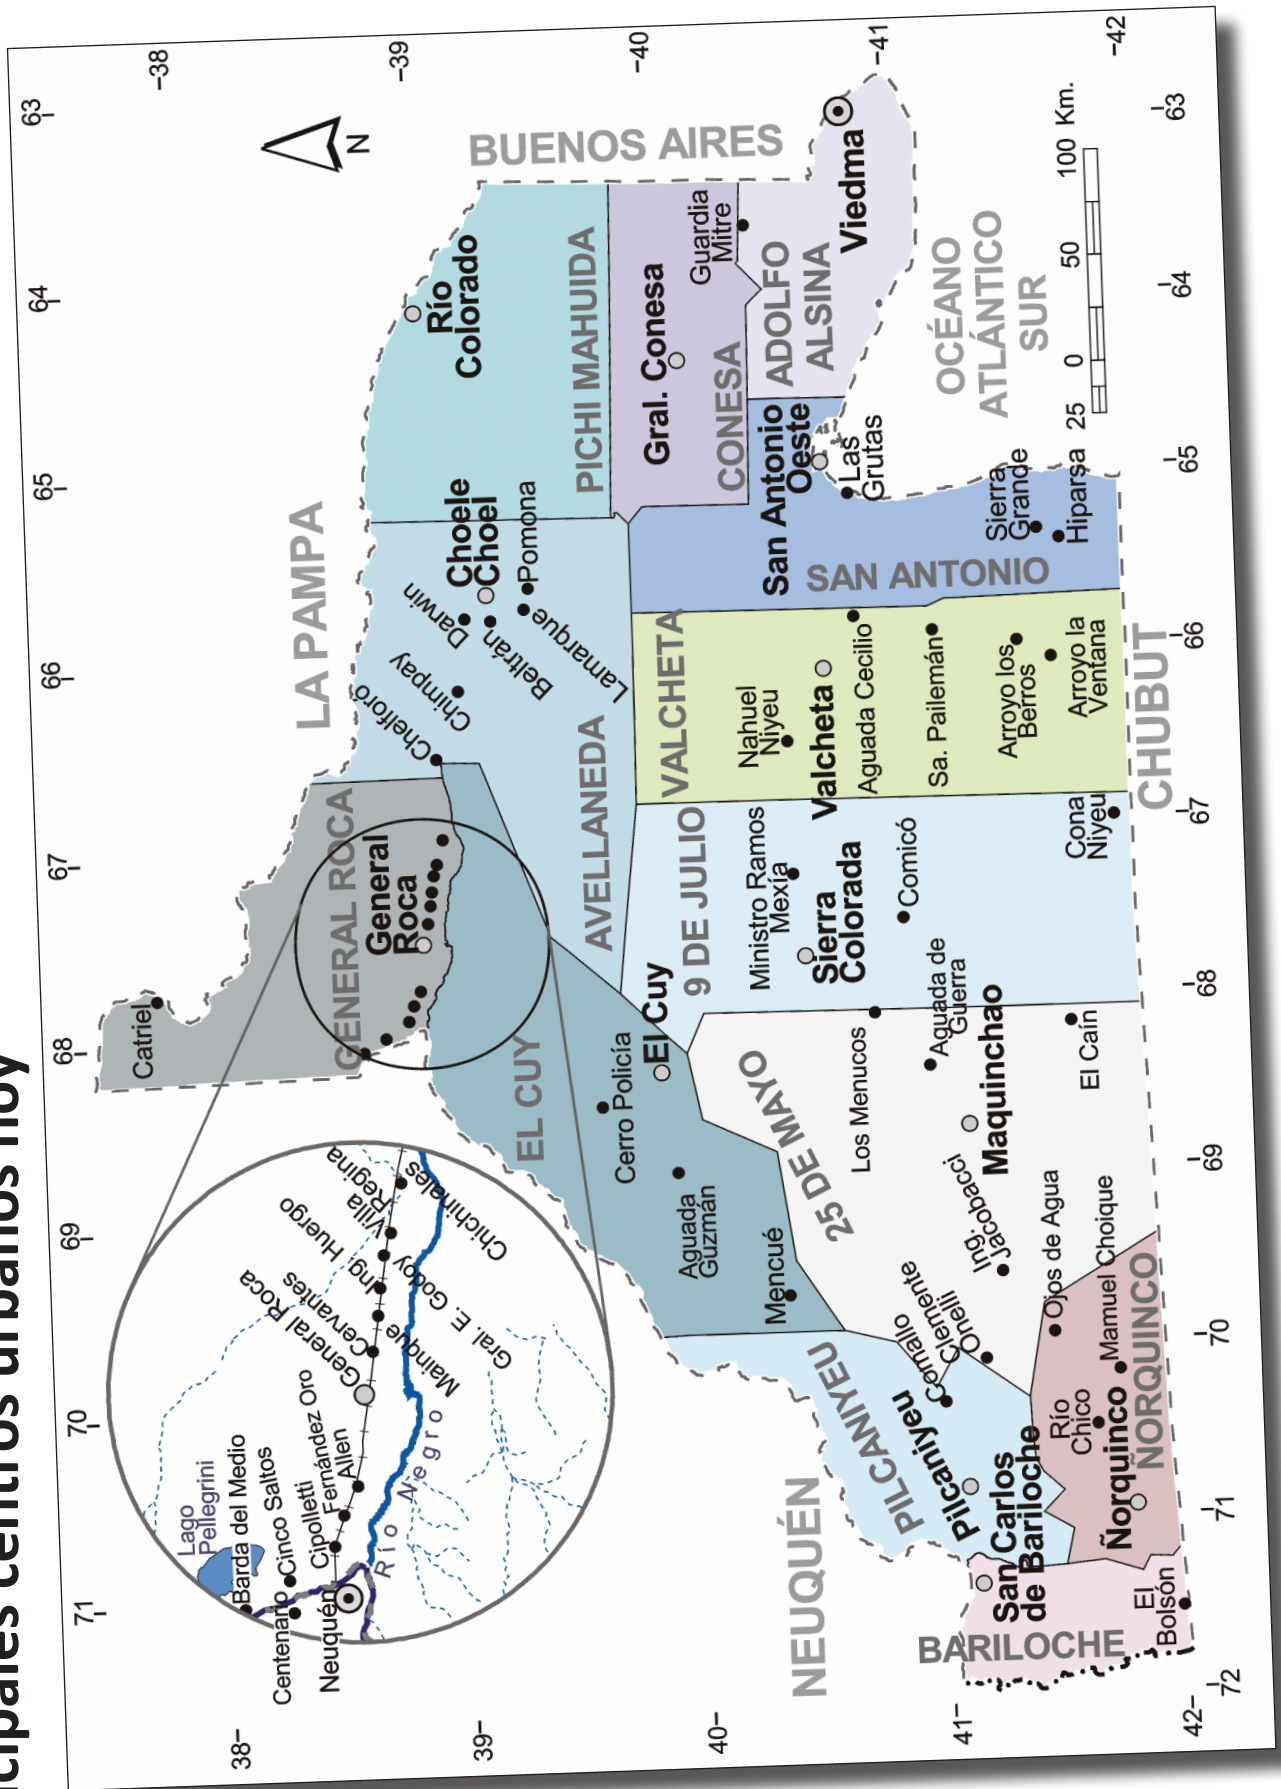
cipales centros urbanos hoy

N

BUENOS AIRES
LA PAMPA
NEUQUÉN
CHUBUT
OCÉANO ATLÁNTICO SUR

Viedma
Guardia Mitre
ADOLFO ALSINA
Gral. Conesa
CONESA
Río Colorado
PICHI MAHUIDA
San Antonio Oeste
Las Grutas
Sierra Grande
Hiparsa
SAN ANTONIO
Choele Choel
Pomona
Darwin
Beltrán
Lamarque
Chimpay
Chelforó
AVELLANEDA
VALCHETA
Nahuel Niyeu
Valcheta
Aguada Cecilio
Sa. Pailemán
Arroyo los Berros
Arroyo la Ventana
9 DE JULIO
Ministro Ramos Mexía
Sierra Colorada
Comicó
Cona Niyeu
GENERAL ROCA
General Roca
Catriel
EL CUY
El Cuy
Cerro Policía
Aguada Guzmán
Mencué
25 DE MAYO
Los Menucos
Aguada de Guerra
Maquinchao
El Caín
Ing. Jacobacci
Ojos de Agua
PILCANIYEU
Comallo
Clemente Onelli
Pilcaniyeu
San Carlos de Bariloche
BARILOCHE
El Bolsón
Río Chico
Ñorquinco
ÑORQUINCO
Mamuel Choique

Lago Pellegrini
Barda del Medio
Cinco Saltos
Centenario
Neuquén
Cipolletti
Fernández Oro
Allen
General Roca
Cervantes
Ing. Huergo
Villa Regina
Chichinales
Godoy
Gral. E. Godoy
Mainqué
Río Negro

0 25 50 100 Km.

-38 -39 -40 -41 -42
63 64 65 66 67 68 69 70 71 72